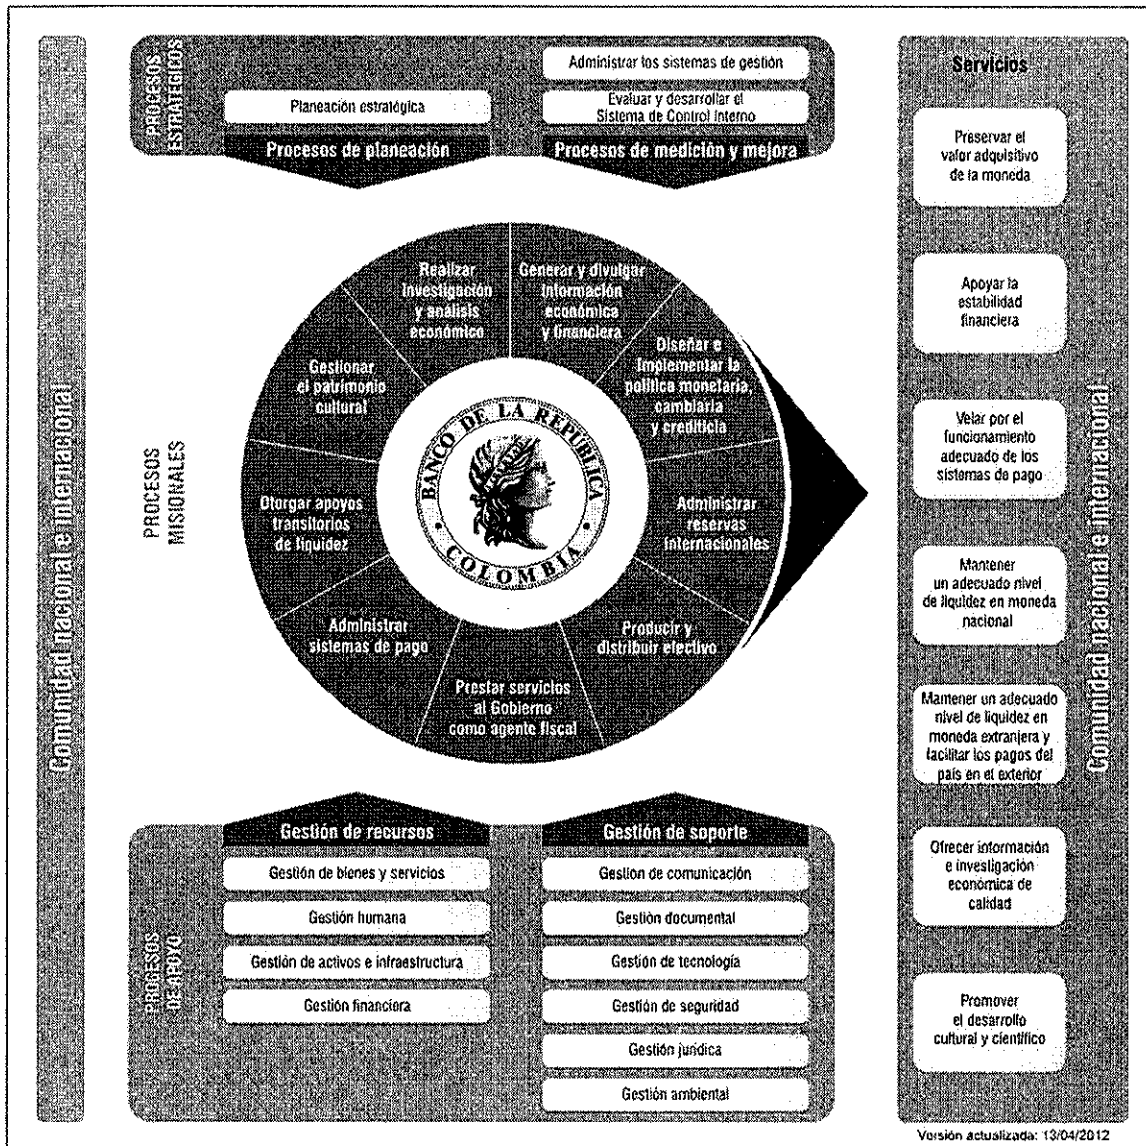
Comunidad nacional e internacional

PROCESOS ESTRATÉGICOS

Planeación estratégica

Administrar los sistemas de gestión

Evaluar y desarrollar el Sistema de Control Interno

Procesos de planeación

Procesos de medición y mejora

Servicios

Preservar el valor adquisitivo de la moneda

Apoyar la estabilidad financiera

Velar por el funcionamiento adecuado de los sistemas de pago

Mantener un adecuado nivel de liquidez en moneda nacional

Mantener un adecuado nivel de liquidez en moneda extranjera y facilitar los pagos del país en el exterior

Ofrecer información e investigación económica de calidad

Promover el desarrollo cultural y científico

Comunidad nacional e internacional

PROCESOS MISIONALES

Realizar investigación y análisis económico

Generar y divulgar información económica y financiera

Diseñar e implementar la política monetaria, cambiaria y crediticia

Administrar reservas internacionales

Producir y distribuir efectivo

Prestar servicios al Gobierno como agente fiscal

Administrar sistemas de pago

Otorgar apoyos transitorios de liquidez

Gestionar el patrimonio cultural

BANCO DE LA REPUBLICA COLOMBIA

PROCESOS DE APOYO

Gestión de recursos

Gestión de bienes y servicios

Gestión humana

Gestión de activos e infraestructura

Gestión financiera

Gestión de soporte

Gestión de comunicación

Gestión documental

Gestión de tecnología

Gestión de seguridad

Gestión jurídica

Gestión ambiental

Versión actualizada: 13/04/2012